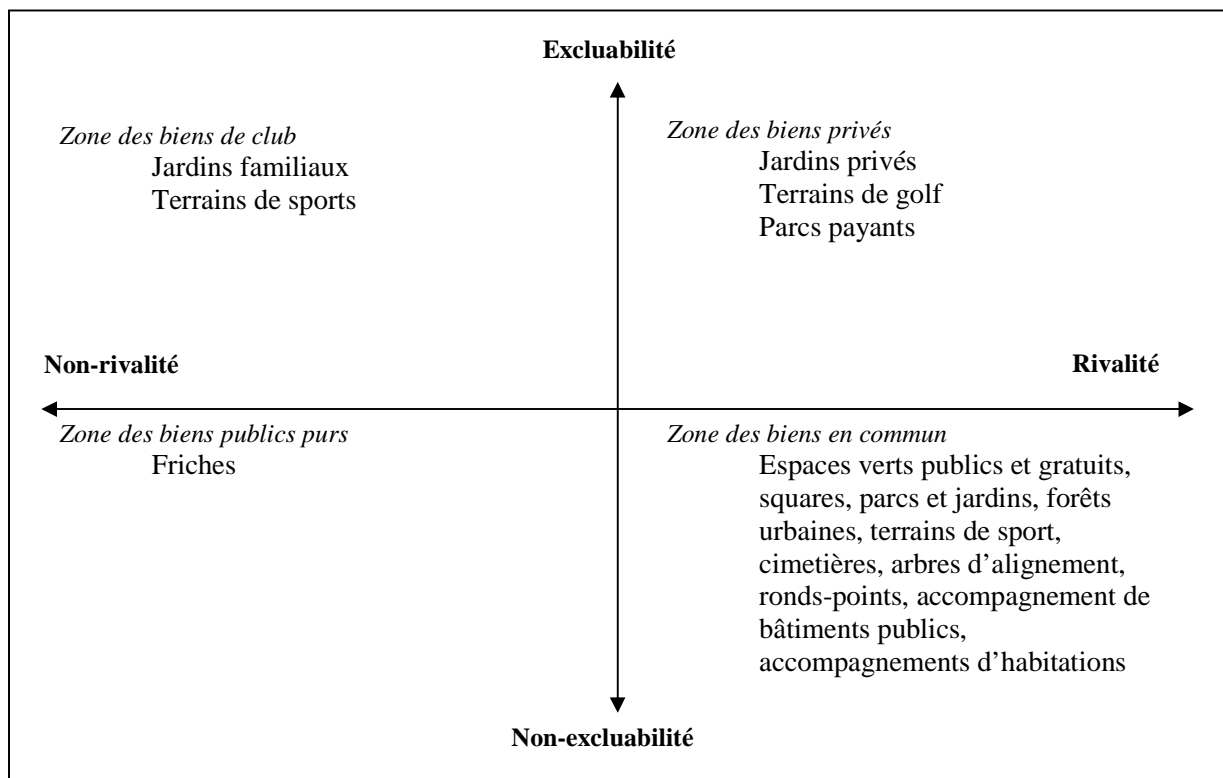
Excluabilité

Zone des biens de club
Jardins familiaux
Terrains de sports

Zone des biens privés
Jardins privés
Terrains de golf
Parcs payants

Non-rivalité

Rivalité

Zone des biens publics purs
Friches

Zone des biens en commun
Espaces verts publics et gratuits, squares, parcs et jardins, forêts urbaines, terrains de sport, cimetières, arbres d'alignement, ronds-points, accompagnement de bâtiments publics, accompagnements d'habitations

Non-excluabilité